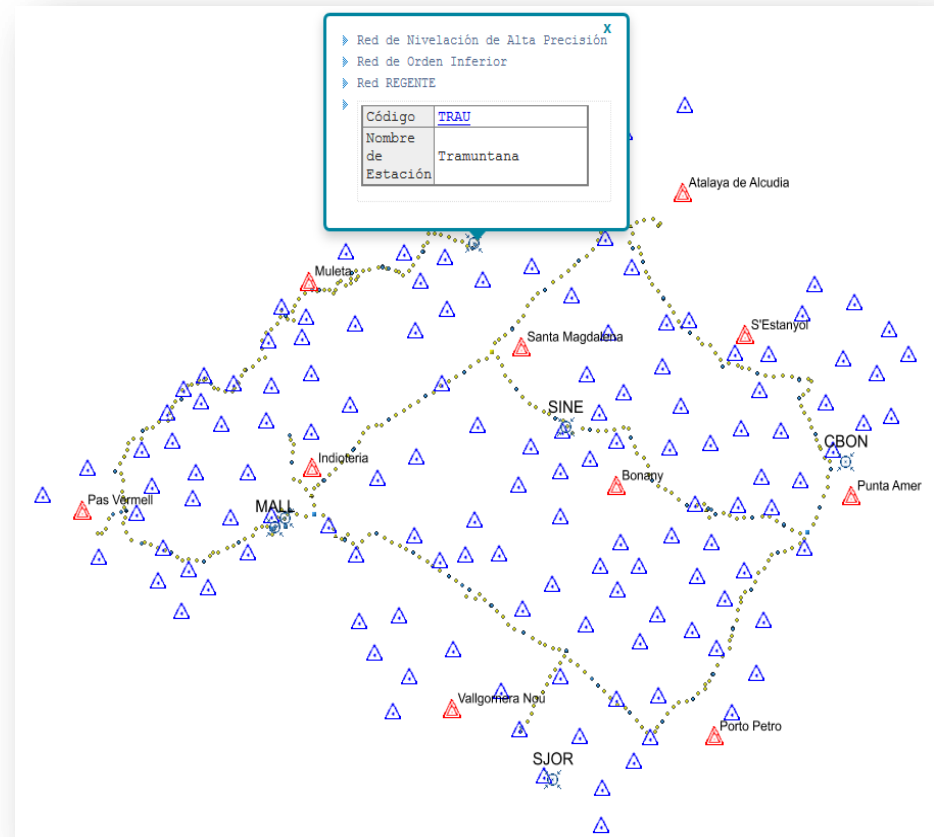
x
Red de Nivelación de Alta Precisión
Red de Orden Inferior
Red REGENTE

| Código | TRAU |
|---|---|
| Nombre de Estación | Tramuntana |

Atalaya de Alcudia
Muleta
S'Estanyol
Santa Magdalena
SINE
CBON
Indioteria
Bonany
Punta Amer
Pas Vermell
MALL
Vallgornera Nou
Porto Petro
SJOR